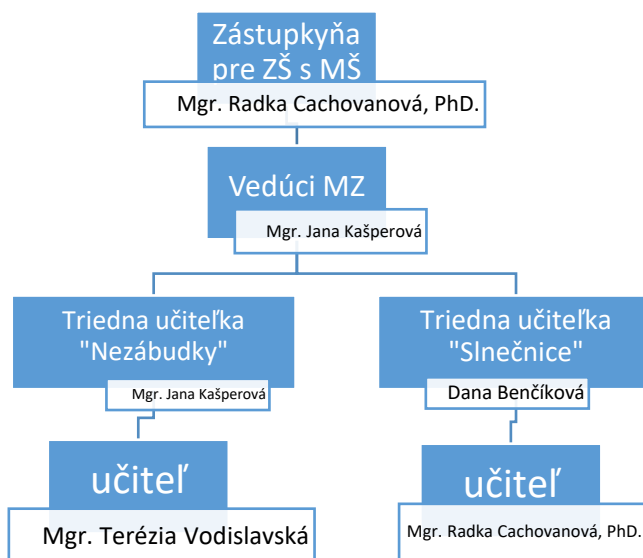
Zástupkyňa pre ZŠ s MŠ

Mgr. Radka Cachovanová, PhD.

Vedúci MZ

Mgr. Jana Kašperová

Triedna učiteľka "Nezábudky"

Mgr. Jana Kašperová

Triedna učiteľka "Slnečnice"

Dana Benčíková

učiteľ

Mgr. Terézia Vodislavská

učiteľ

Mgr. Radka Cachovanová, PhD.